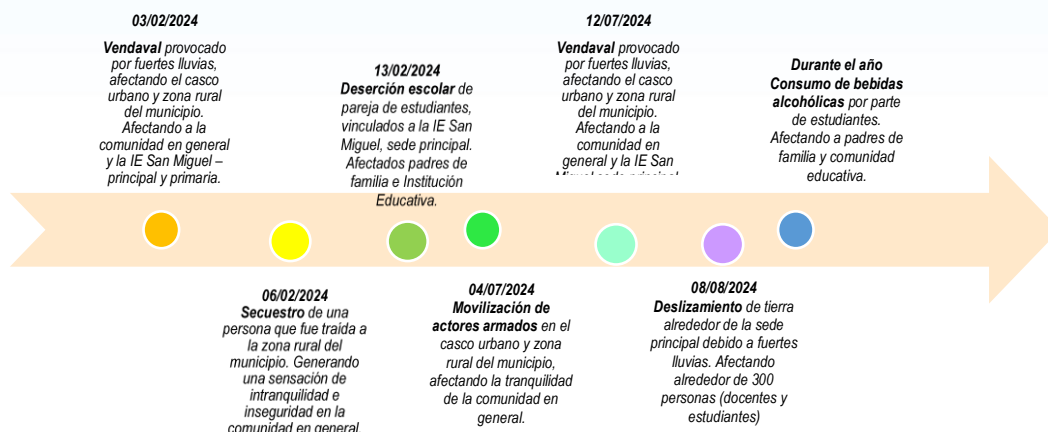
03/02/2024

**Vendaval** provocado por fuertes lluvias, afectando el casco urbano y zona rural del municipio. Afectando a la comunidad en general y la IE San Miguel – principal y primaria.

13/02/2024

**Deserción escolar** de pareja de estudiantes, vinculados a la IE San Miguel, sede principal. Afectados padres de familia e Institución Educativa.

12/07/2024

**Vendaval** provocado por fuertes lluvias, afectando el casco urbano y zona rural del municipio. Afectando a la comunidad en general y la IE San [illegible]

**Durante el año Consumo de bebidas alcohólicas** por parte de estudiantes. Afectando a padres de familia y comunidad educativa.

06/02/2024

**Secuestro** de una persona que fue traida a la zona rural del municipio. Generando una sensación de intranquilidad e inseguridad en la comunidad en general.

04/07/2024

**Movilización de actores armados** en el casco urbano y zona rural del municipio, afectando la tranquilidad de la comunidad en general.

08/08/2024

**Deslizamiento** de tierra alrededor de la sede principal debido a fuertes lluvias. Afectando alrededor de 300 personas (docentes y estudiantes)